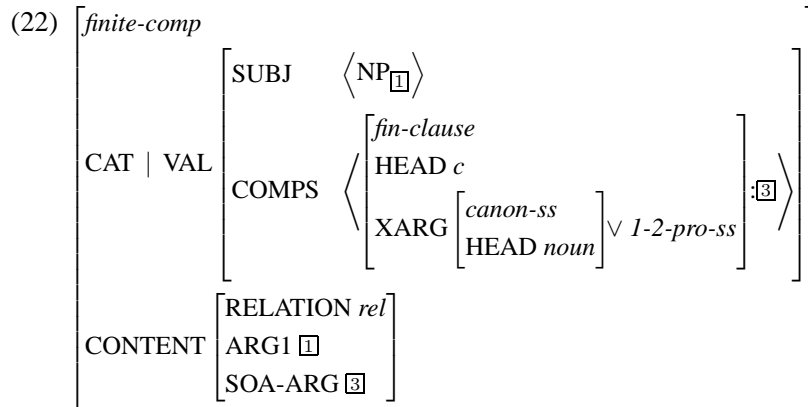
(22) $\begin{bmatrix} \textit{finite-comp} \\ \text{CAT} \mid \text{VAL} \begin{bmatrix} \text{SUBJ} & \left\langle \text{NP}_{\boxed{1}} \right\rangle \\ \text{COMPS} & \left\langle \begin{bmatrix} \textit{fin-clause} \\ \text{HEAD } \textit{c} \\ \text{XARG} \begin{bmatrix} \textit{canon-ss} \\ \text{HEAD } \textit{noun} \end{bmatrix} \vee \textit{1-2-pro-ss} \end{bmatrix} : \boxed{3} \right\rangle \end{bmatrix} \\ \text{CONTENT} \begin{bmatrix} \text{RELATION } \textit{rel} \\ \text{ARG1 } \boxed{1} \\ \text{SOA-ARG } \boxed{3} \end{bmatrix} \end{bmatrix}$